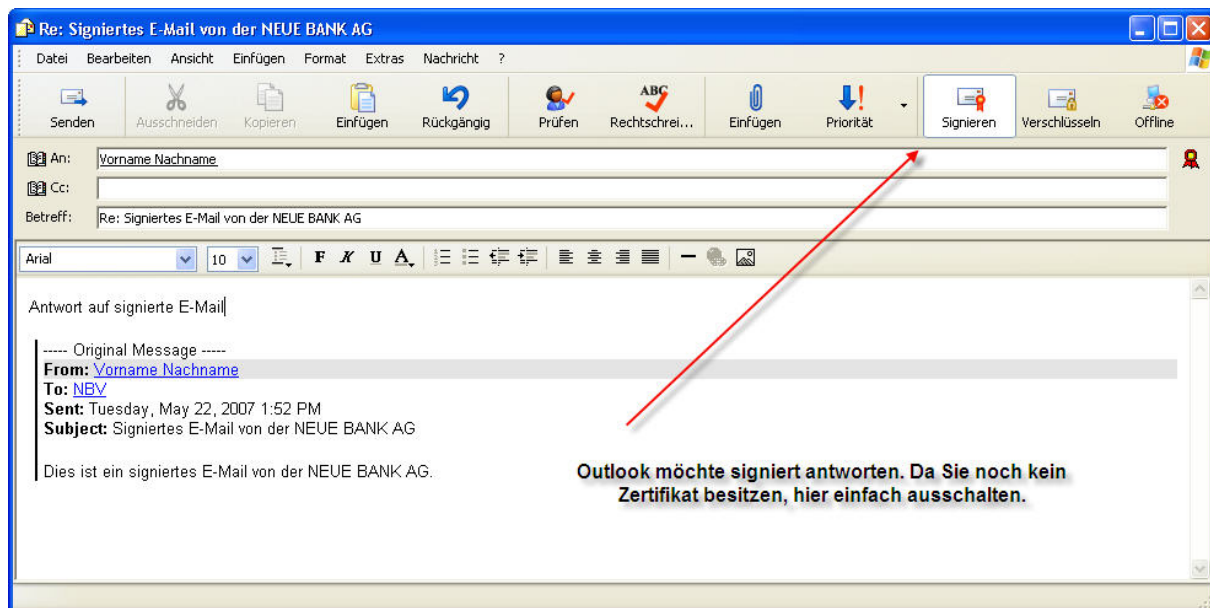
Re: Signiertes E-Mail von der NEUE BANK AG

Datei Bearbeiten Ansicht Einfügen Format Extras Nachricht ?

Senden Ausschneiden Kopieren Einfügen Rückgängig Prüfen Rechtschrei... Einfügen Priorität Signieren Verschlüsseln Offline

An: Vorname Nachname
Cc:
Betreff: Re: Signiertes E-Mail von der NEUE BANK AG

Arial 10 F K U A

Antwort auf signierte E-Mail

----- Original Message -----
From: Vorname Nachname
To: NBV
Sent: Tuesday, May 22, 2007 1:52 PM
Subject: Signiertes E-Mail von der NEUE BANK AG

Dies ist ein signiertes E-Mail von der NEUE BANK AG.

Outlook möchte signiert antworten. Da Sie noch kein Zertifikat besitzen, hier einfach ausschalten.